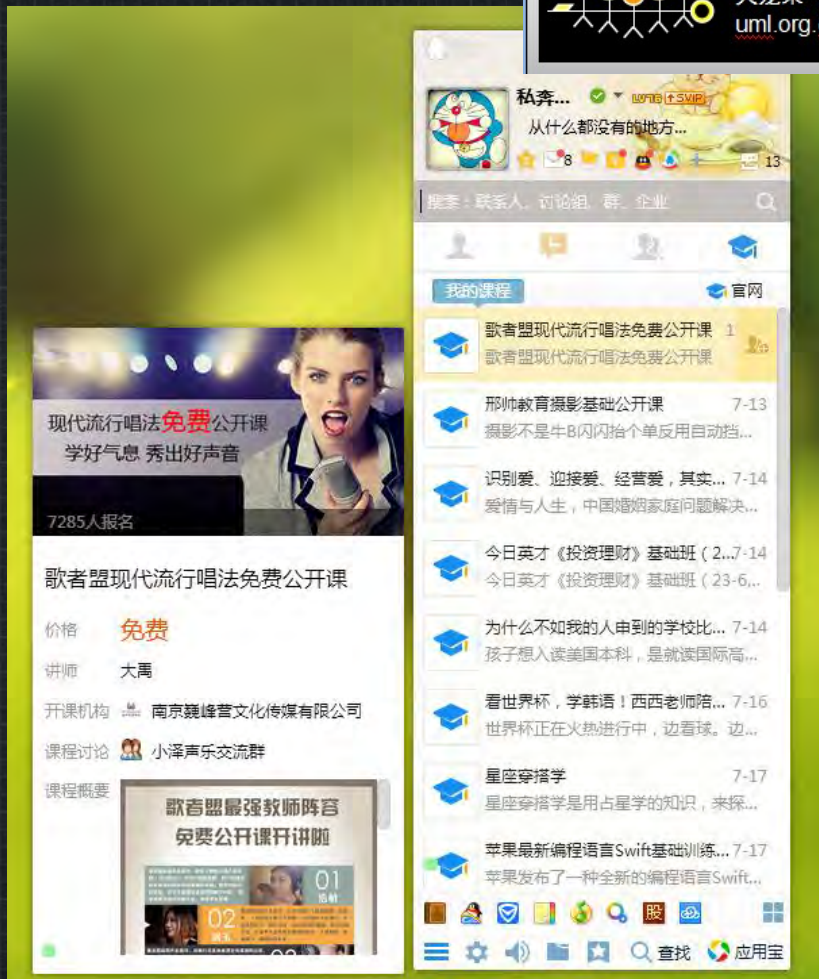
uml.org.

私奔...

从什么都没有的地方...

8

13

搜索：联系人、讨论组、群、企业

我的课程

官网

歌者盟现代流行唱法免费公开课 1
歌者盟现代流行唱法免费公开课

邢帅教育摄影基础公开课 7-13
摄影不是牛B闪闪拾个单反用自动挡...

识别爱、迎接爱、经营爱，其实... 7-14
爱情与人生，中国婚姻家庭问题解决...

今日英才《投资理财》基础班（2...7-14
今日英才《投资理财》基础班（23-6,...

为什么不如我的人申到的学校比... 7-14
孩子想入读美国本科，是就读国际高...

看世界杯，学韩语！西西老师陪... 7-16
世界杯正在火热进行中，边看球。边...

星座穿搭学 7-17
星座穿搭学是用占星学的知识，来探...

苹果最新编程语言Swift基础训练... 7-17
苹果发布了一种全新的编程语言Swift...

股

查找

应用宝

现代流行唱法免费公开课
学好气息 秀出好声音

7285人报名

歌者盟现代流行唱法免费公开课

价格 免费

讲师 大禹

开课机构 南京巍峰营文化传媒有限公司

课程讨论 小泽声乐交流群

课程概要

歌者盟最强教师阵容
免费公开课开讲啦

01

02